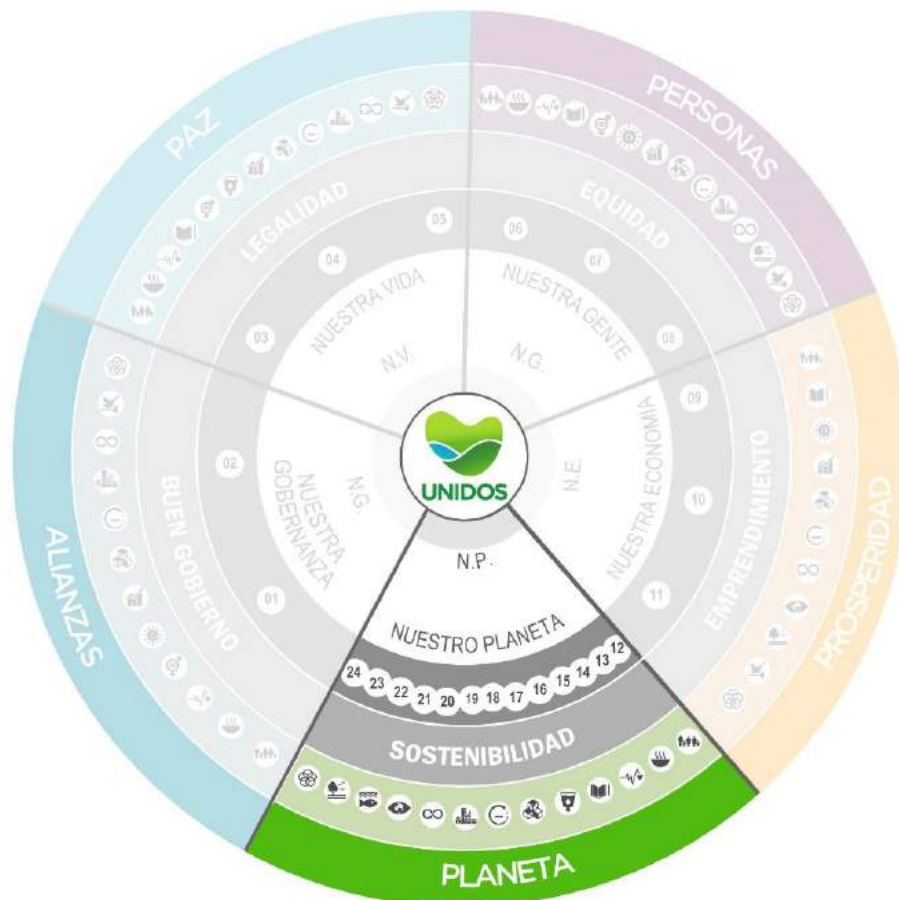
PAZ

PERSONAS

LEGALIDAD

EQUIDAD

05

06

04

07

NUESTRA VIDA

NUESTRA GENTE

03

08

N.V.

N.G.

09

02

N.G.

NUESTRA GOBERNANZA

N.E.

NUESTRA ECONOMÍA

UNIDOS

10

BUEN GOBIERNO

EMPRENDIMIENTO

01

11

N.P.

NUESTRO PLANETA

24 23 22 21 20 19 18 17 16 15 14 13 12

SOSTENIBILIDAD

ALIANZAS

PROSPERIDAD

PLANETA